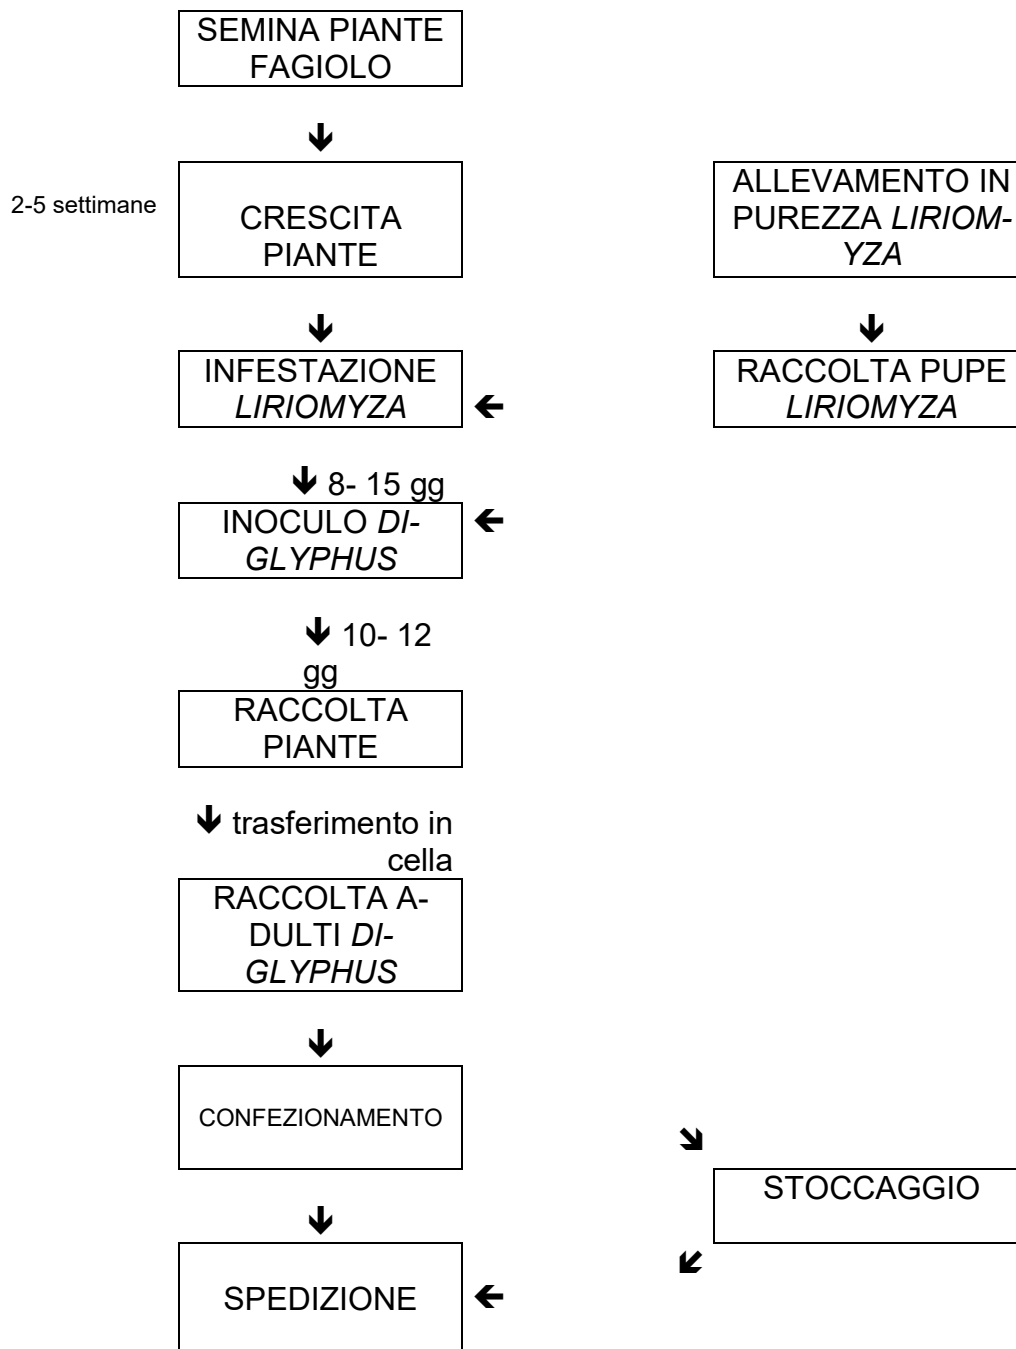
SEMINA PIANTE FAGIOLO

2-5 settimane

CRESCITA PIANTE

ALLEVAMENTO IN PUREZZA *LIRIOMYZA*

INFESTAZIONE *LIRIOMYZA*

RACCOLTA PUPE *LIRIOMYZA*

8- 15 gg

INOCULO *DIGLYPHUS*

10- 12 gg

RACCOLTA PIANTE

trasferimento in cella

RACCOLTA ADULTI *DIGLYPHUS*

CONFEZIONAMENTO

STOCCAGGIO

SPEDIZIONE